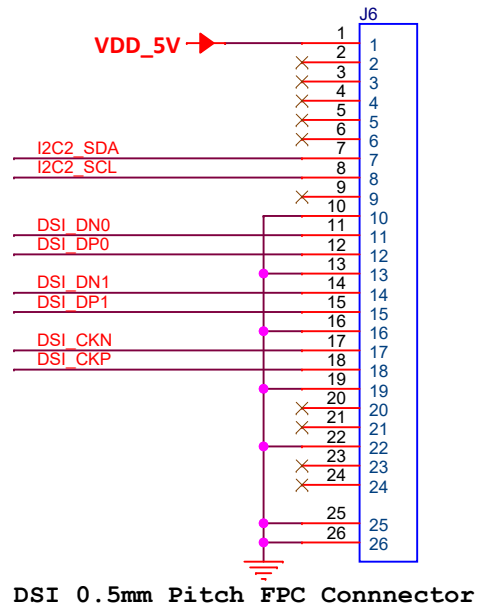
J6

VDD_5V

I2C2_SDA
I2C2_SCL
DSI_DN0
DSI_DP0
DSI_DN1
DSI_DP1
DSI_CKN
DSI_CKP

1 1
2 2
3 3
4 4
5 5
6 6
7 7
8 8
9 9
10 10
11 11
12 12
13 13
14 14
15 15
16 16
17 17
18 18
19 19
20 20
21 21
22 22
23 23
24 24
25 25
26 26

DSI 0.5mm Pitch FPC Connnector